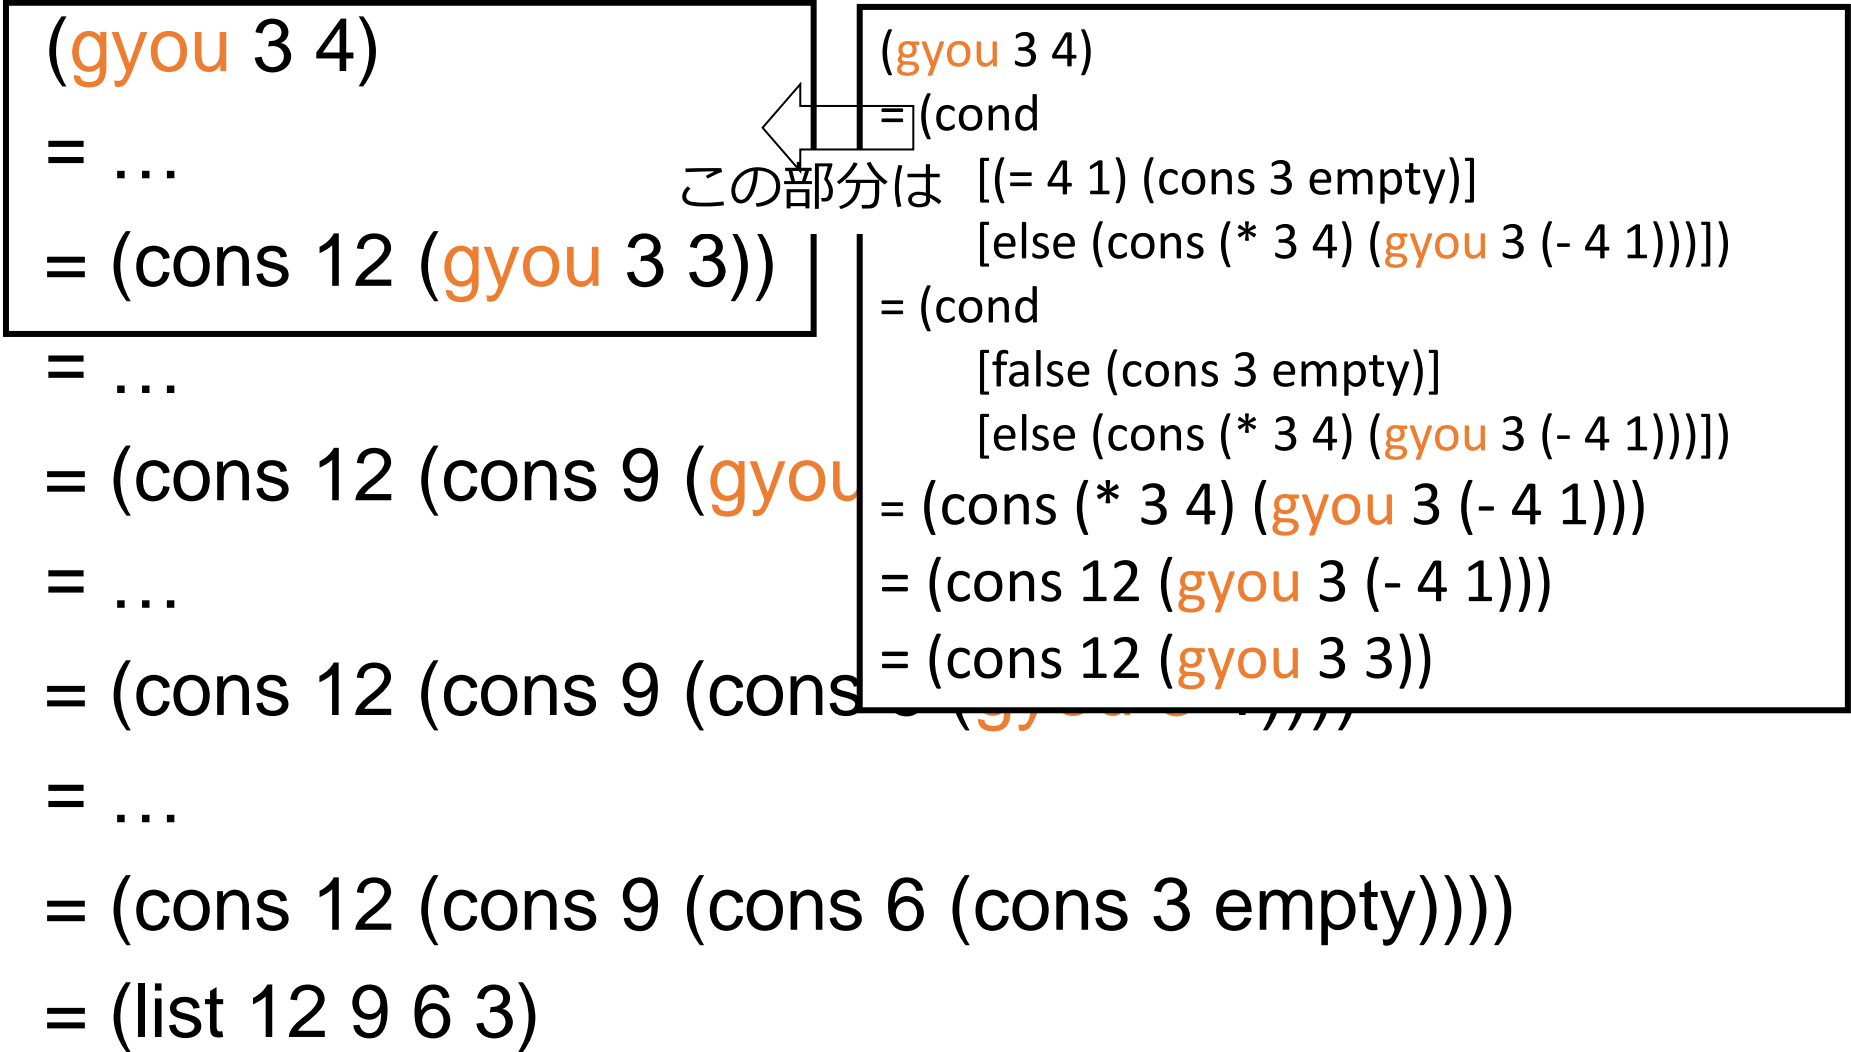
(gyou 3 4)
= …
= (cons 12 (gyou 3 3))
= …
= (cons 12 (cons 9 (gyou
= …
= (cons 12 (cons 9 (cons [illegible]
= …
= (cons 12 (cons 9 (cons 6 (cons 3 empty))))
= (list 12 9 6 3)

この部分は

(gyou 3 4)
= (cond
[(= 4 1) (cons 3 empty)]
[else (cons (* 3 4) (gyou 3 (- 4 1)))])
= (cond
[false (cons 3 empty)]
[else (cons (* 3 4) (gyou 3 (- 4 1)))])
= (cons (* 3 4) (gyou 3 (- 4 1)))
= (cons 12 (gyou 3 (- 4 1)))
= (cons 12 (gyou 3 3))